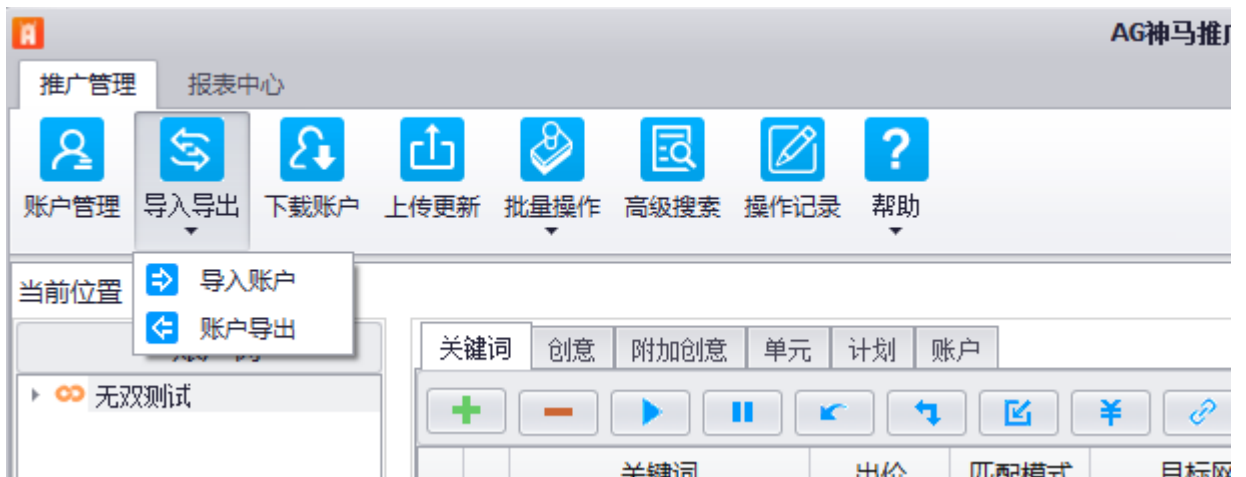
AG神马推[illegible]

推广管理
报表中心

账户管理
导入导出
下载账户
上传更新
批量操作
高级搜索
操作记录
帮助

导入账户
账户导出

当前位置

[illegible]

无双测试

关键词
创意
附加创意
单元
计划
账户

关键词
出价
匹配模式
目标网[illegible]